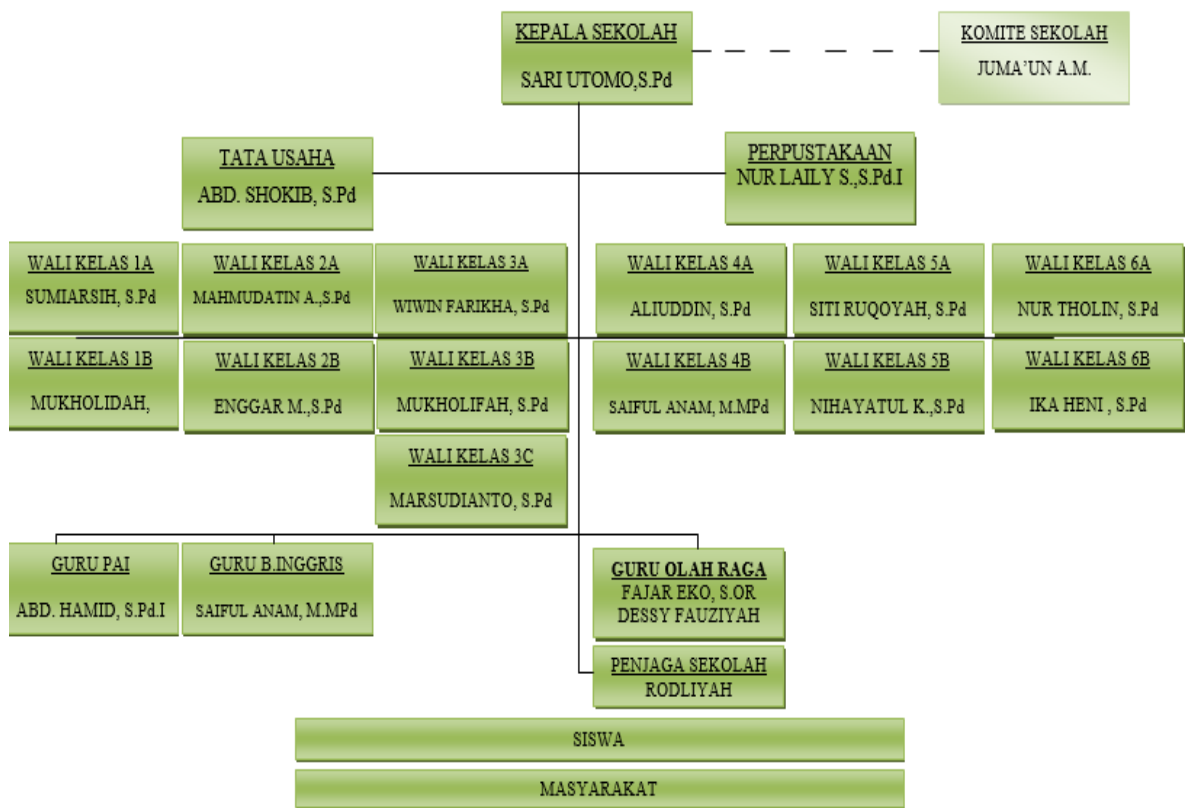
KEPALA SEKOLAH
SARI UTOMO,S.Pd

KOMITE SEKOLAH
JUMA'UN A.M.

TATA USAHA
ABD. SHOKIB, S.Pd

PERPUSTAKAAN
NUR LAILY S.,S.Pd.I

WALI KELAS 1A
SUMIARSIH, S.Pd

WALI KELAS 2A
MAHMUDATIN A.,S.Pd

WALI KELAS 3A
WIWIN FARIKHA, S.Pd

WALI KELAS 4A
ALIUDDIN, S.Pd

WALI KELAS 5A
SITI RUQOYAH, S.Pd

WALI KELAS 6A
NUR THOLIN, S.Pd

WALI KELAS 1B
MUKHOLIDAH,

WALI KELAS 2B
ENGGAR M.,S.Pd

WALI KELAS 3B
MUKHOLIFAH, S.Pd

WALI KELAS 4B
SAIFUL ANAM, M.MPd

WALI KELAS 5B
NIHAYATUL K.,S.Pd

WALI KELAS 6B
IKA HENI , S.Pd

WALI KELAS 3C
MARSUDIANTO, S.Pd

GURU PAI
ABD. HAMID, S.Pd.I

GURU B.INGGRIS
SAIFUL ANAM, M.MPd

GURU OLAH RAGA
FAJAR EKO, S.OR
DESSY FAUZIYAH

PENJAGA SEKOLAH
RODLIYAH

SISWA

MASYARAKAT